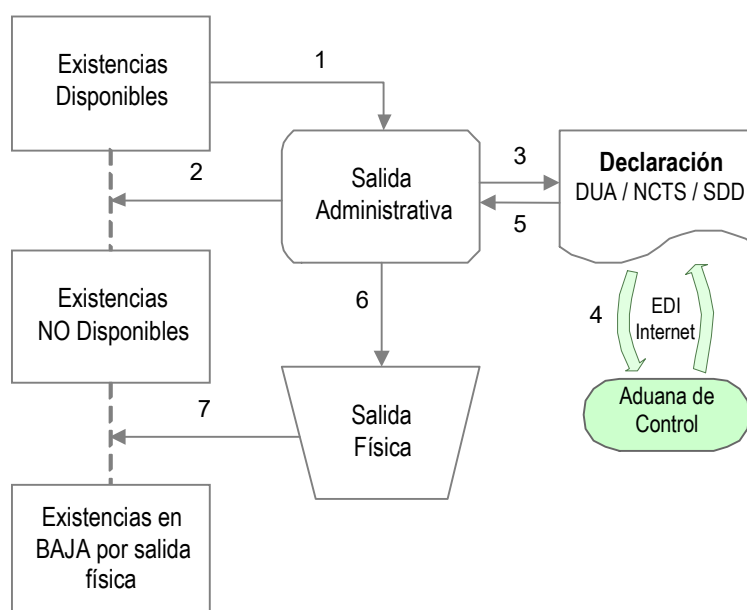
Existencias Disponibles

1

2

Salida Administrativa

3

5

**Declaración**
DUA / NCTS / SDD

Existencias NO Disponibles

6

4

EDI
Internet

Aduana de Control

7

Salida Física

Existencias en BAJA por salida física